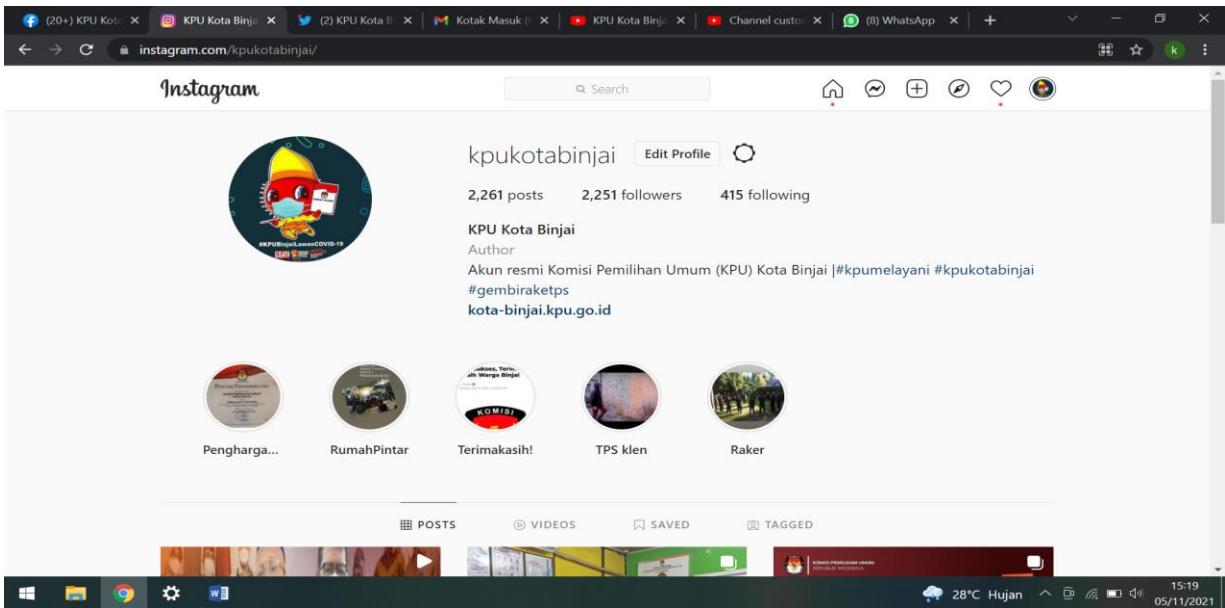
(20+) KPU Kota ×
KPU Kota Binja ×
(2) KPU Kota B ×
Kotak Masuk ( ×
KPU Kota Binja ×
Channel custo ×
(8) WhatsApp ×
+

instagram.com/kpukotabinjai/

Instagram

Search

kpukotabinjai Edit Profile

2,261 posts 2,251 followers 415 following

KPU Kota Binjai
Author
Akun resmi Komisi Pemilihan Umum (KPU) Kota Binjai |#kpumelayani #kpukotabinjai #gembiraketps
kota-binjai.kpu.go.id

#KPUBinjaiLawanCOVID-19

KOMISI

Pengharga...
RumahPintar
Terimakasih!
TPS klen
Raker

POSTS
VIDEOS
SAVED
TAGGED

28°C Hujan
15:19
05/11/2021